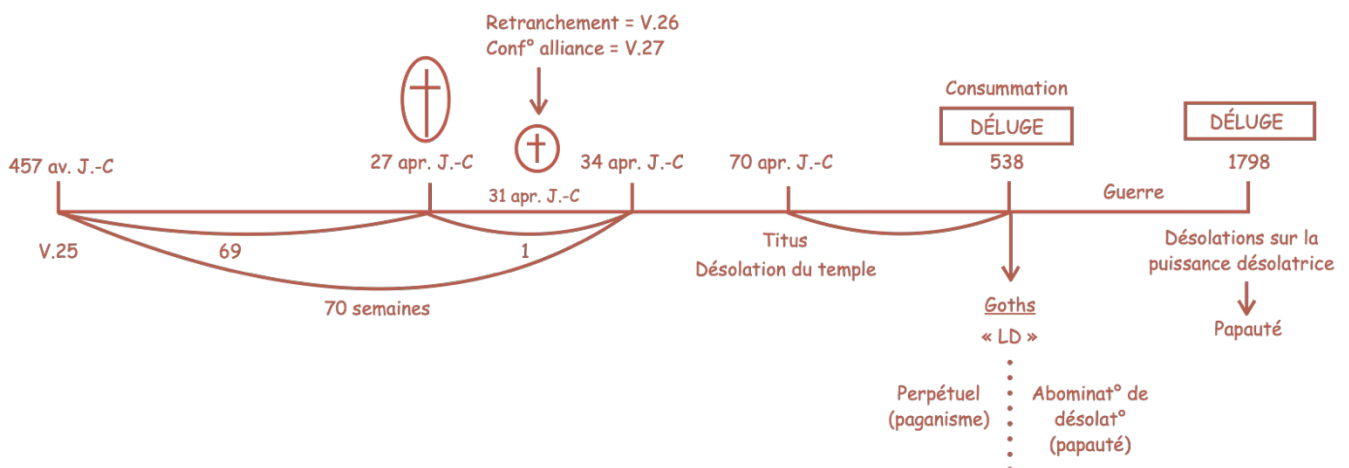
Retranchement = V.26
Conf° alliance = V.27

Consummation

DÉLUGE

DÉLUGE

457 av. J.-C

27 apr. J.-C

34 apr. J.-C

70 apr. J.-C

538

1798

31 apr. J.-C

Guerre

V.25

69

1

70 semaines

Titus
Désolation du temple

Désolations sur la puissance désolatrice

Papauté

Goths

« LD »

Perpétuel (paganisme)

Abominat° de désolat° (papauté)